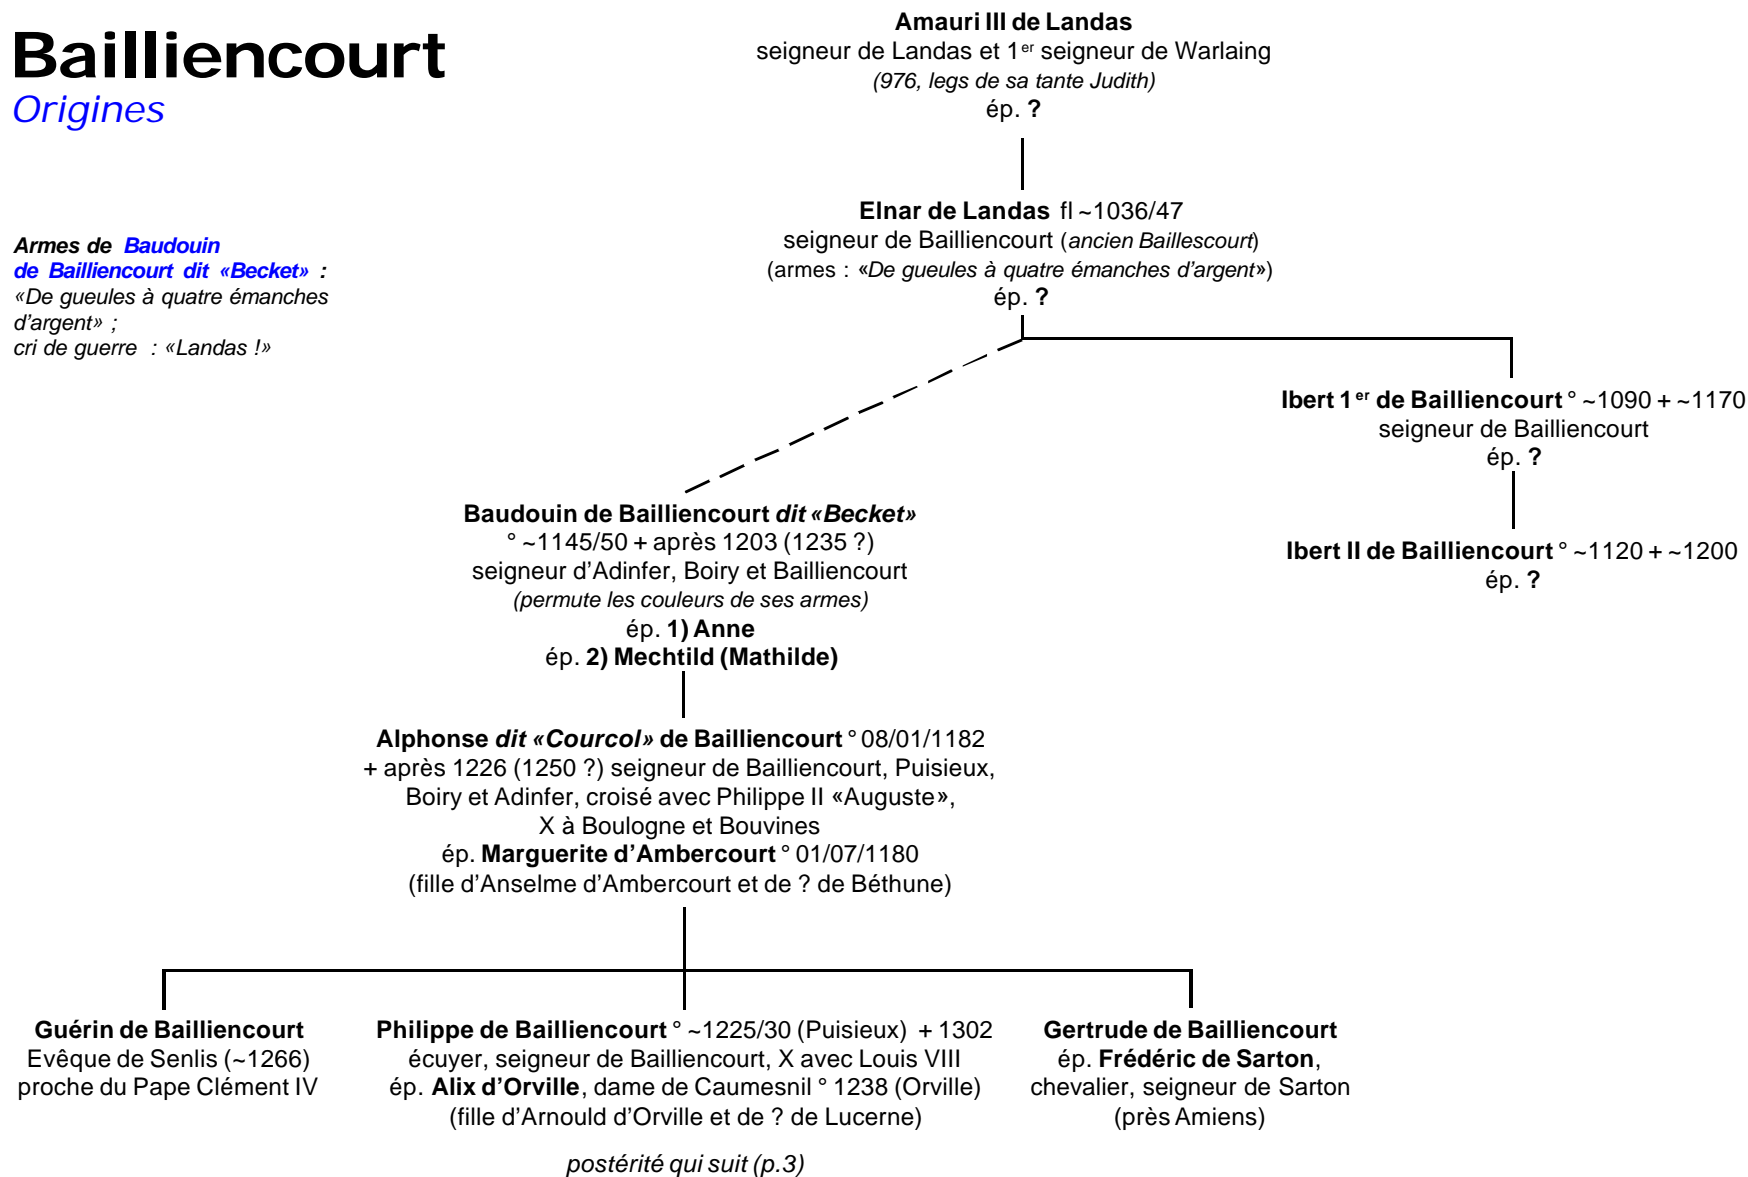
Bailliencourt
Origines

Armes de Baudouin de Bailliencourt dit «Becket» : «De gueules à quatre émanches d'argent» ; cri de guerre : «Landas !»

Amauri III de Landas
seigneur de Landas et 1$^{er}$ seigneur de Warlaing
(976, legs de sa tante Judith)
ép. ?

Elnar de Landas fl ~1036/47
seigneur de Bailliencourt (ancien Baillescourt)
(armes : «De gueules à quatre émanches d'argent»)
ép. ?

Ibert 1$^{er}$ de Bailliencourt ° ~1090 + ~1170
seigneur de Bailliencourt
ép. ?

Ibert II de Bailliencourt ° ~1120 + ~1200
ép. ?

Baudouin de Bailliencourt dit «Becket»
° ~1145/50 + après 1203 (1235 ?)
seigneur d'Adinfer, Boiry et Bailliencourt
(permute les couleurs de ses armes)
ép. 1) Anne
ép. 2) Mechtild (Mathilde)

Alphonse dit «Courcol» de Bailliencourt ° 08/01/1182
+ après 1226 (1250 ?) seigneur de Bailliencourt, Puisieux, Boiry et Adinfer, croisé avec Philippe II «Auguste», X à Boulogne et Bouvines
ép. Marguerite d'Ambercourt ° 01/07/1180
(fille d'Anselme d'Ambercourt et de ? de Béthune)

Guérin de Bailliencourt
Evêque de Senlis (~1266)
proche du Pape Clément IV

Philippe de Bailliencourt ° ~1225/30 (Puisieux) + 1302
écuyer, seigneur de Bailliencourt, X avec Louis VIII
ép. Alix d'Orville, dame de Caumesnil ° 1238 (Orville)
(fille d'Arnould d'Orville et de ? de Lucerne)

postérité qui suit (p.3)

Gertrude de Bailliencourt
ép. Frédéric de Sarton,
chevalier, seigneur de Sarton
(près Amiens)